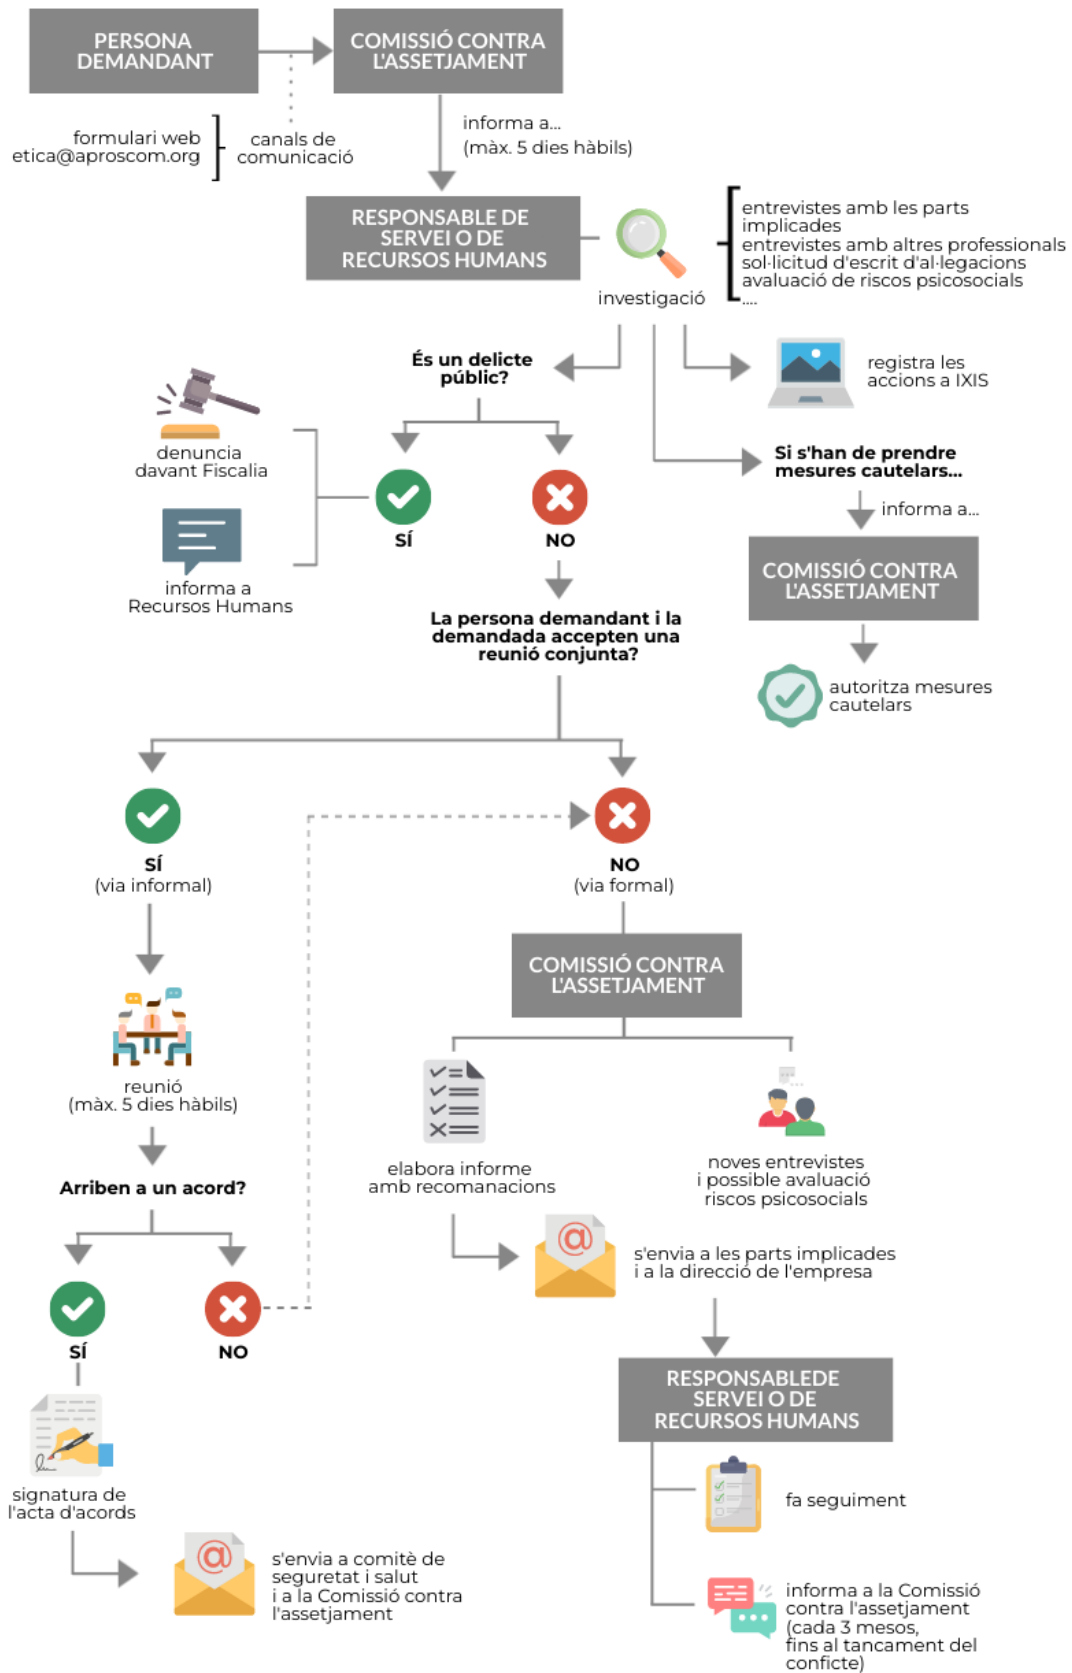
PERSONA DEMANDANT

COMISSIÓ CONTRA L'ASSETJAMENT

formulari web
etica@aproscom.org

canals de comunicació

informa a...
(màx. 5 dies hàbils)

RESPONSABLE DE SERVEI O DE RECURSOS HUMANS

investigació

entrevistes amb les parts implicades
entrevistes amb altres professionals
sol·licitud d'escrit d'al·legacions
avaluació de riscos psicosocials
....

És un delicte públic?

registra les accions a IXIS

denuncia davant Fiscalia

SÍ

NO

Si s'han de prendre mesures cautelars...

informa a...

informa a Recursos Humans

COMISSIÓ CONTRA L'ASSETJAMENT

La persona demandant i la demandada accepten una reunió conjunta?

autoritza mesures cautelars

SÍ
(via informal)

NO
(via formal)

COMISSIÓ CONTRA L'ASSETJAMENT

reunió
(màx. 5 dies hàbils)

elabora informe amb recomanacions

noves entrevistes i possible avaluació riscos psicosocials

Arriben a un acord?

s'envia a les parts implicades i a la direcció de l'empresa

SÍ

NO

RESPONSABLEDE SERVEI O DE RECURSOS HUMANS

signatura de l'acta d'acords

fa seguiment

s'envia a comitè de seguretat i salut i a la Comissió contra l'assetjament

informa a la Comissió contra l'assetjament (cada 3 mesos, fins al tancament del conficte)